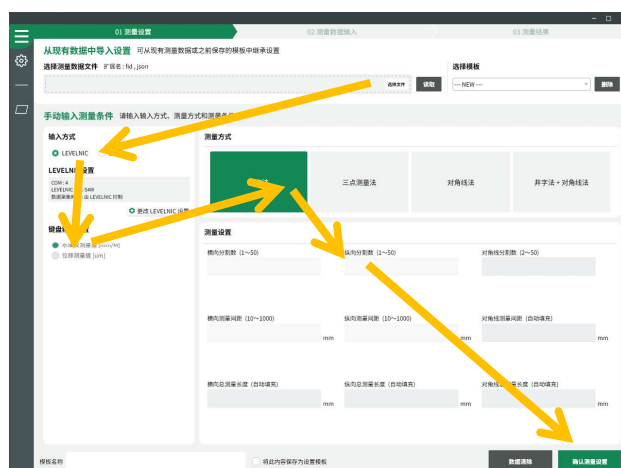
01 测量设置
02 测量数据输入
03 测量结果

从现有数据中导入设置 可从现有测量数据或之前保存的模板中继承设置

选择测量数据文件 扩展名：fid，json

选择文件

读取

选择模板

--- NEW ---

删除

手动输入测量条件 请输入输入方式、测量方式和测量条件

输入方式

LEVELNIC

LEVELNIC设置

COM：4
LEVELNIC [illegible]:6449
数据采集方式：由 LEVELNIC 控制

更改 LEVELNIC 设置

键盘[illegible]

小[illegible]测量器 [mm/M]

位移测量器 [um]

测量方式

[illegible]法

三点测量法

对角线法

井字法 + 对角线法

测量设置

横向分割数（1~50）

纵向分割数（1~50）

对角线分割数（2~50）

横向测量间距（10~1000）

mm

纵向测量间距（10~1000）

mm

对角线测量间距（自动填充）

mm

横向总测量长度（自动填充）

mm

纵向总测量长度（自动填充）

mm

对角线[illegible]量长度（自动填充）

mm

模板名称

将此内容保存为设置模板

数据清除

确认测量设置